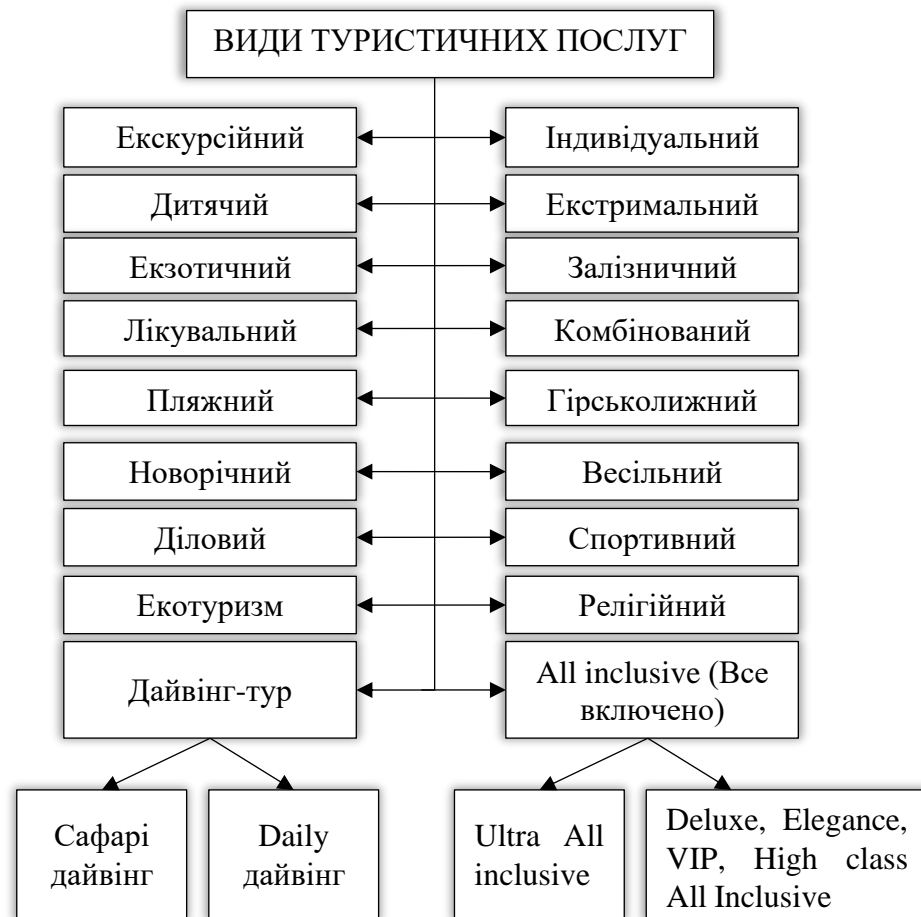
ВИДИ ТУРИСТИЧНИХ ПОСЛУГ

Екскурсійний

Індивідуальний

Дитячий

Екстримальний

Екзотичний

Залізничний

Лікувальний

Комбінований

Пляжний

Гірськолижний

Новорічний

Весільний

Діловий

Спортивний

Екотуризм

Релігійний

Дайвінг-тур

All inclusive (Все включено)

Сафарі дайвінг

Daily дайвінг

Ultra All inclusive

Deluxe, Elegance, VIP, High class All Inclusive